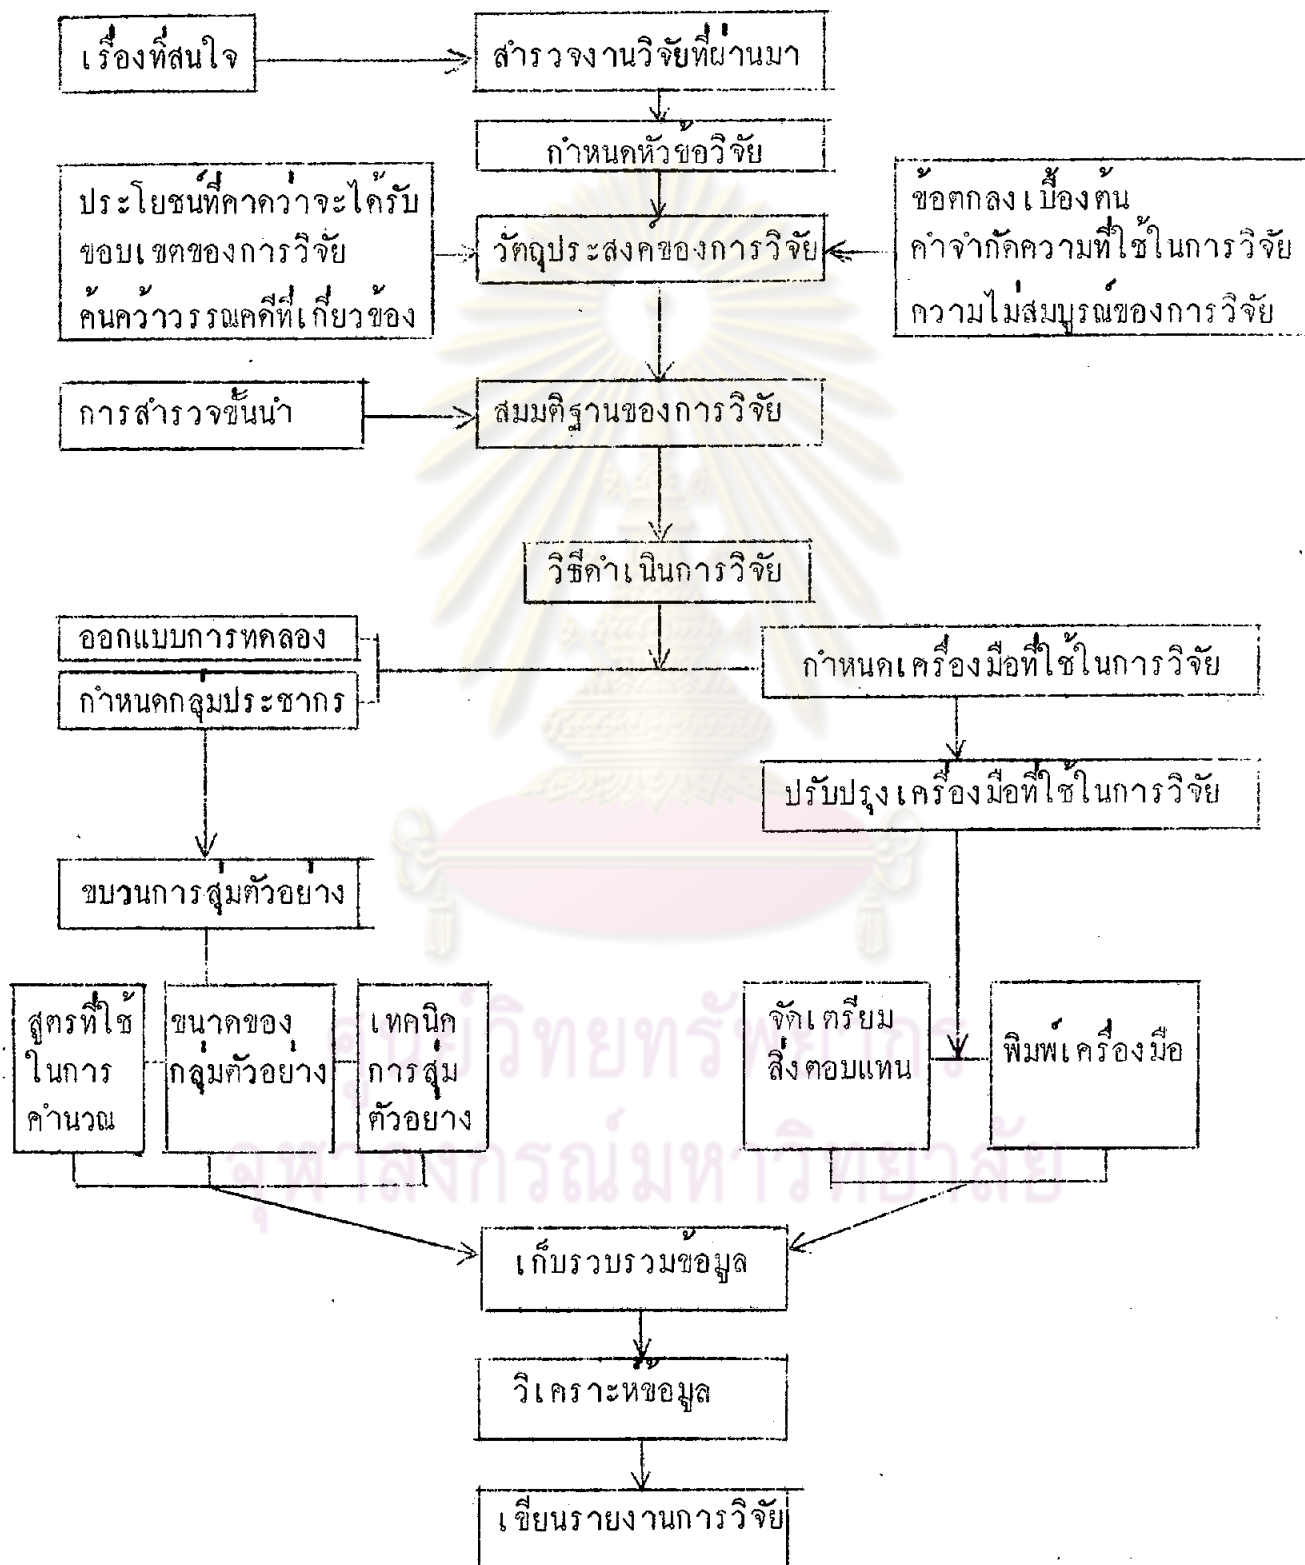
เรื่องที่สนใจ

สำรวจงานวิจัยที่ผ่านมา

กำหนดหัวข้อวิจัย

ประโยชน์ที่คาดว่าจะได้รับ
ขอบเขตของการวิจัย
ค้นคว้าวรรณคดีที่เกี่ยวข้อง

วัตถุประสงค์ของการวิจัย

ข้อตกลงเบื้องต้น
คำจำกัดความที่ใช้ในการวิจัย
ความไม่สมบูรณ์ของการวิจัย

การสำรวจขั้นนำ

สมมติฐานของการวิจัย

วิธีดำเนินการวิจัย

ออกแบบการทดลอง

กำหนดกลุ่มประชากร

กำหนดเครื่องมือที่ใช้ในการวิจัย

ปรับปรุงเครื่องมือที่ใช้ในการวิจัย

ขบวนการสุ่มตัวอย่าง

สูตรที่ใช้ในการคำนวณ

ขนาดของกลุ่มตัวอย่าง

เทคนิคการสุ่มตัวอย่าง

จัดเตรียมสิ่งตอบแทน

พิมพ์เครื่องมือ

เก็บรวบรวมข้อมูล

วิเคราะห์ข้อมูล

เขียนรายงานการวิจัย

ศูนย์วิทยทรัพยากร
จุฬาลงกรณ์มหาวิทยาลัย